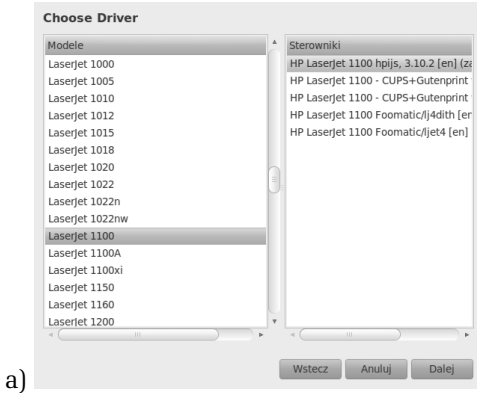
Choose Driver

| Modele |
|---|
| LaserJet 1000 |
| LaserJet 1005 |
| LaserJet 1010 |
| LaserJet 1012 |
| LaserJet 1015 |
| LaserJet 1018 |
| LaserJet 1020 |
| LaserJet 1022 |
| LaserJet 1022n |
| LaserJet 1022nw |
| LaserJet 1100 |
| LaserJet 1100A |
| LaserJet 1100xi |
| LaserJet 1150 |
| LaserJet 1160 |
| LaserJet 1200 |

| Sterowniki |
|---|
| HP LaserJet 1100 hpijs, 3.10.2 [en] (za |
| HP LaserJet 1100 - CUPS+Gutenprint |
| HP LaserJet 1100 - CUPS+Gutenprint |
| HP LaserJet 1100 Foomatic/lj4dith [en |
| HP LaserJet 1100 Foomatic/ljet4 [en] |

a)

Wstecz Anuluj Dalej